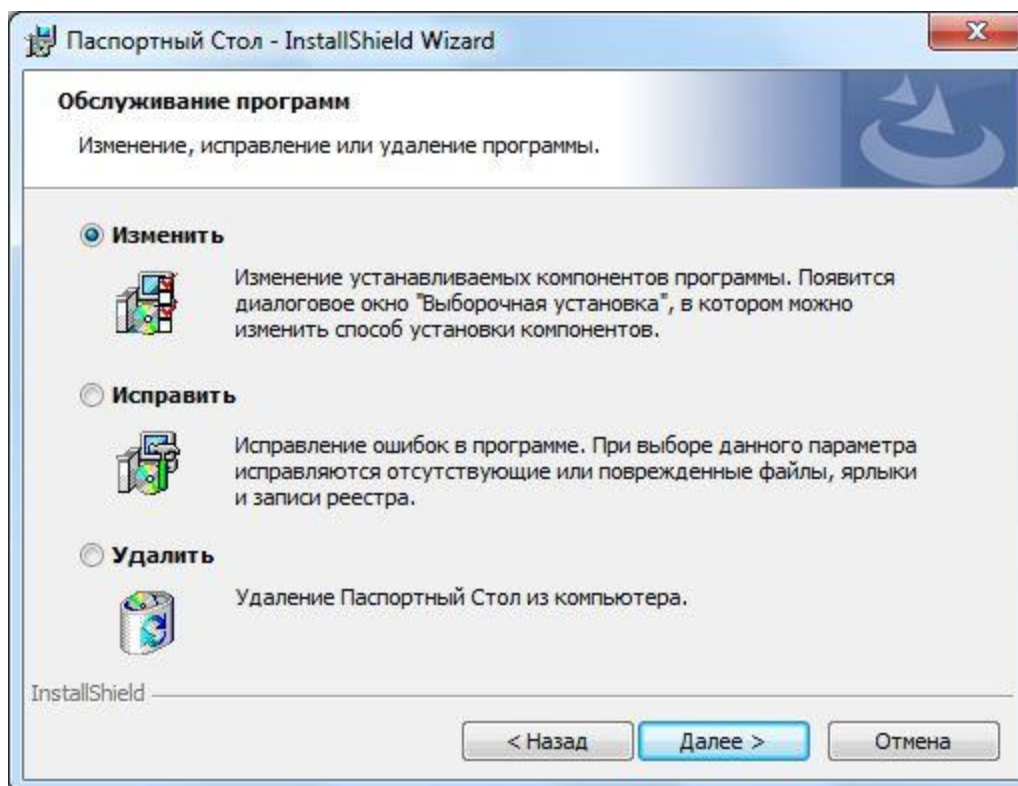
Паспортный Стол - InstallShield Wizard

Обслуживание программ

Изменение, исправление или удаление программы.

Изменить

Изменение устанавливаемых компонентов программы. Появится диалоговое окно "Выборочная установка", в котором можно изменить способ установки компонентов.

Исправить

Исправление ошибок в программе. При выборе данного параметра исправляются отсутствующие или поврежденные файлы, ярлыки и записи реестра.

Удалить

Удаление Паспортный Стол из компьютера.

InstallShield

< Назад

Далее >

Отмена